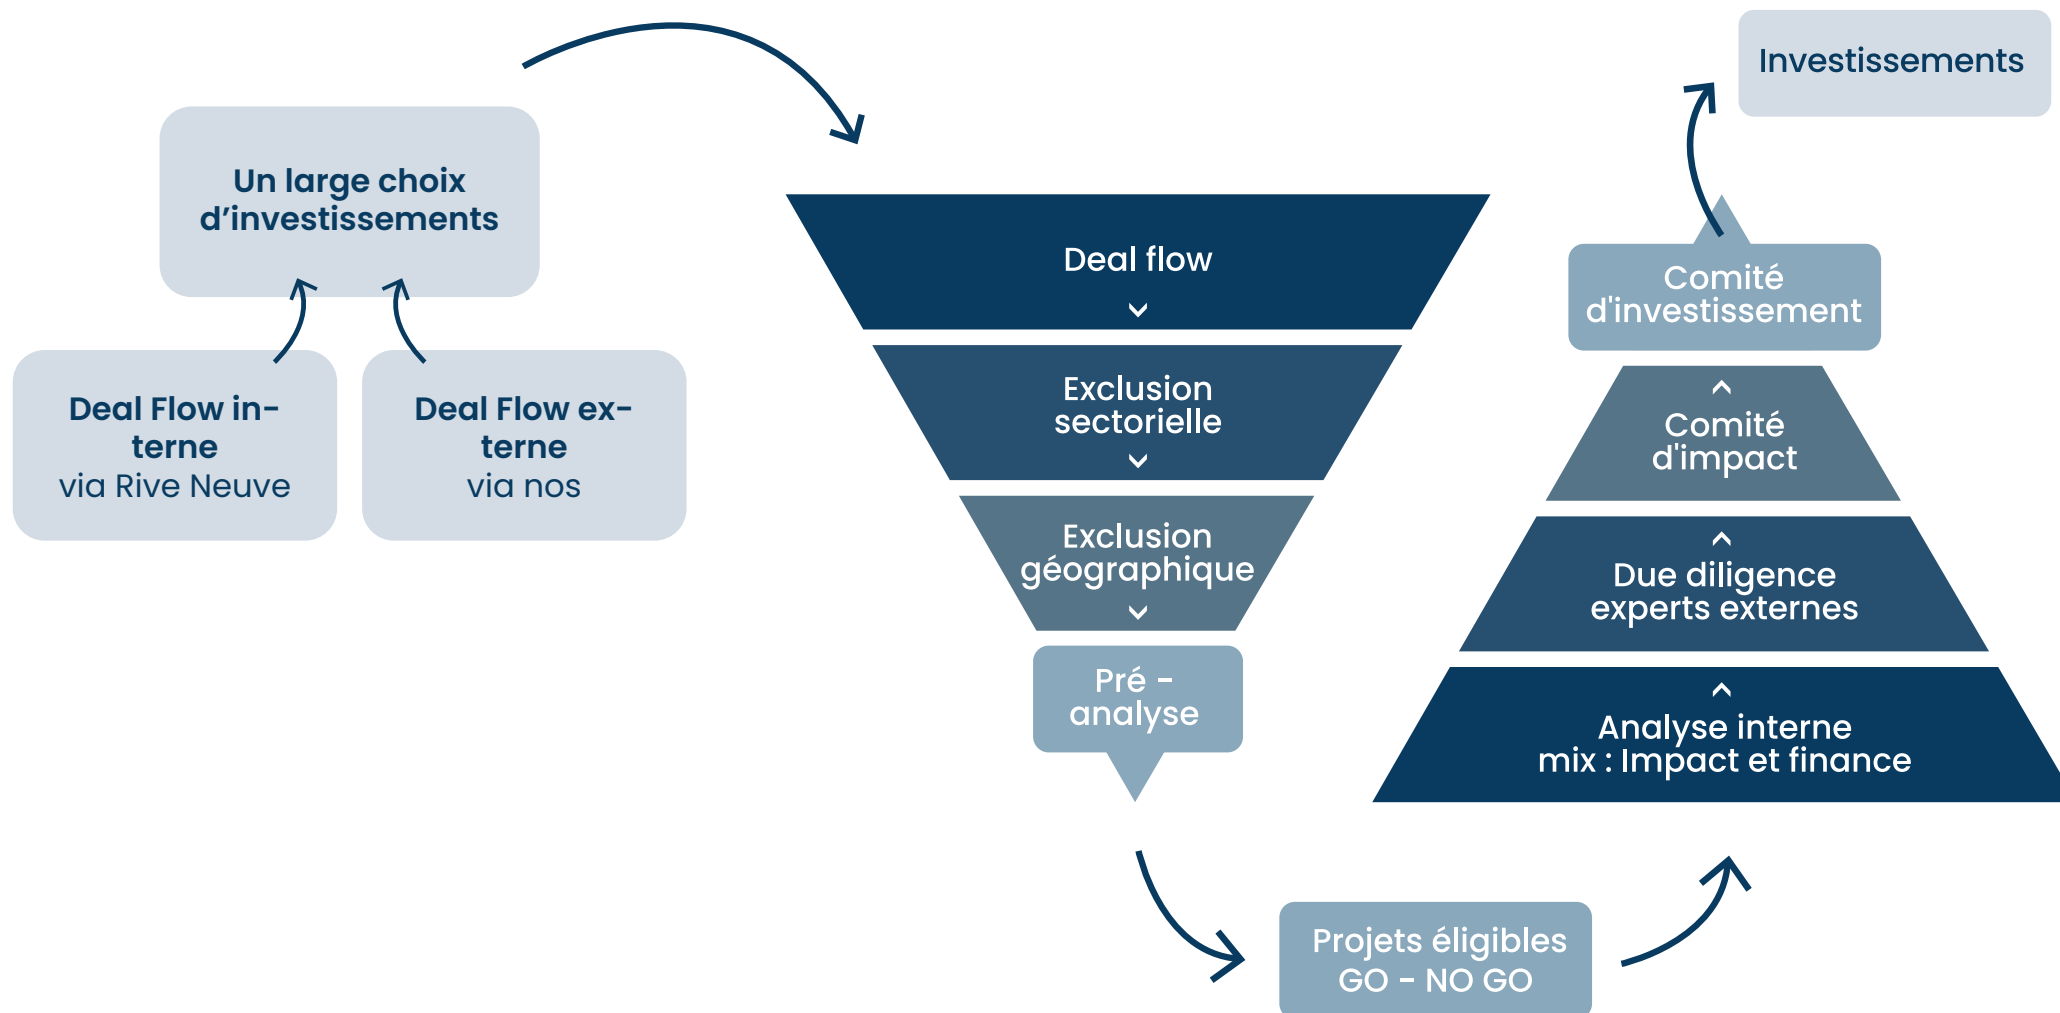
Un large choix d’investissements

Deal Flow interne
via Rive Neuve

Deal Flow externe
via nos

Deal flow

Exclusion sectorielle

Exclusion géographique

Pré - analyse

Projets éligibles
GO - NO GO

Analyse interne
mix : Impact et finance

Due diligence experts externes

Comité d'impact

Comité d'investissement

Investissements